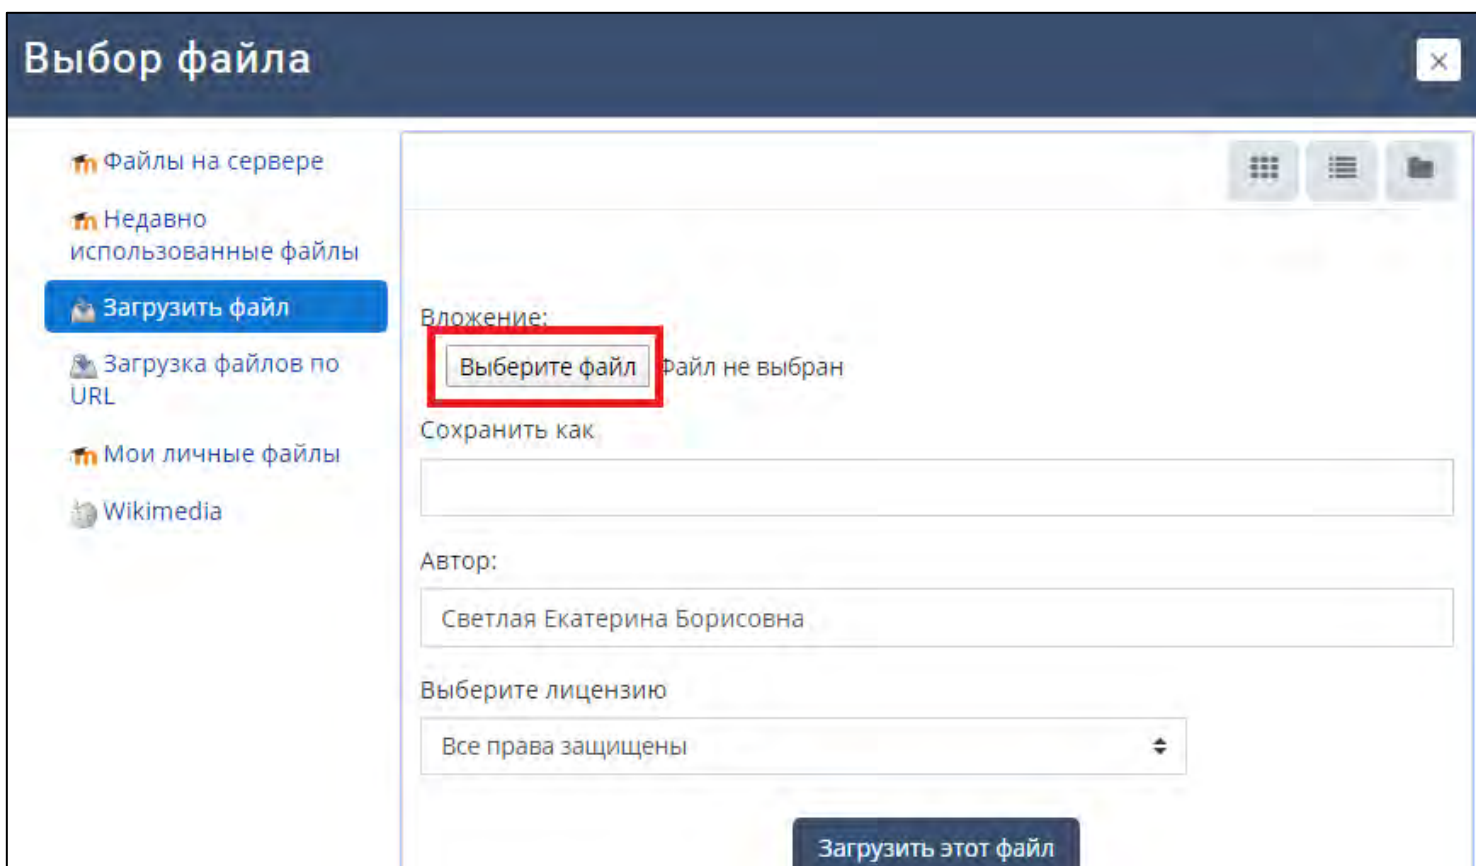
Выбор файла

×

Файлы на сервере

Недавно использованные файлы

Загрузить файл

Загрузка файлов по URL

Мои личные файлы

Wikimedia

Вложение:

Выберите файл Файл не выбран

Сохранить как

Автор:

Светлая Екатерина Борисовна

Выберите лицензию

Все права защищены

Загрузить этот файл